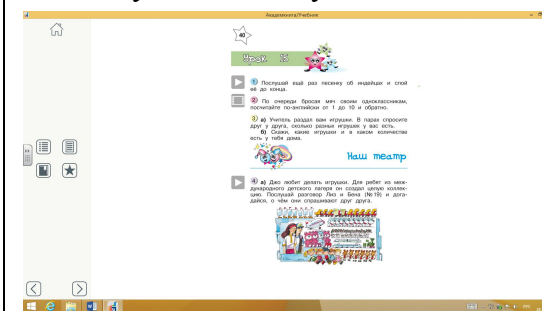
Академкнига/Учебник

40

Урок 15

1 Послушай ещё раз песенку об индейцах и спой её до конца.

2 По очереди бросая мяч своим одноклассникам, посчитайте по-английски от 1 до 10 и обратно.

3 а) Учитель раздаст вам игрушки. В парах спросите друг у друга, сколько разных игрушек у вас есть.
б) Скажи, какие игрушки и в каком количестве есть у тебя дома.

Наш театр

4 а) Джо любит делать игрушки. Для ребят из международного детского лагеря он создал целую коллекцию. Послушай разговор Лиз и Бена (№ 19) и догадайся, о чём они спрашивают друг друга.